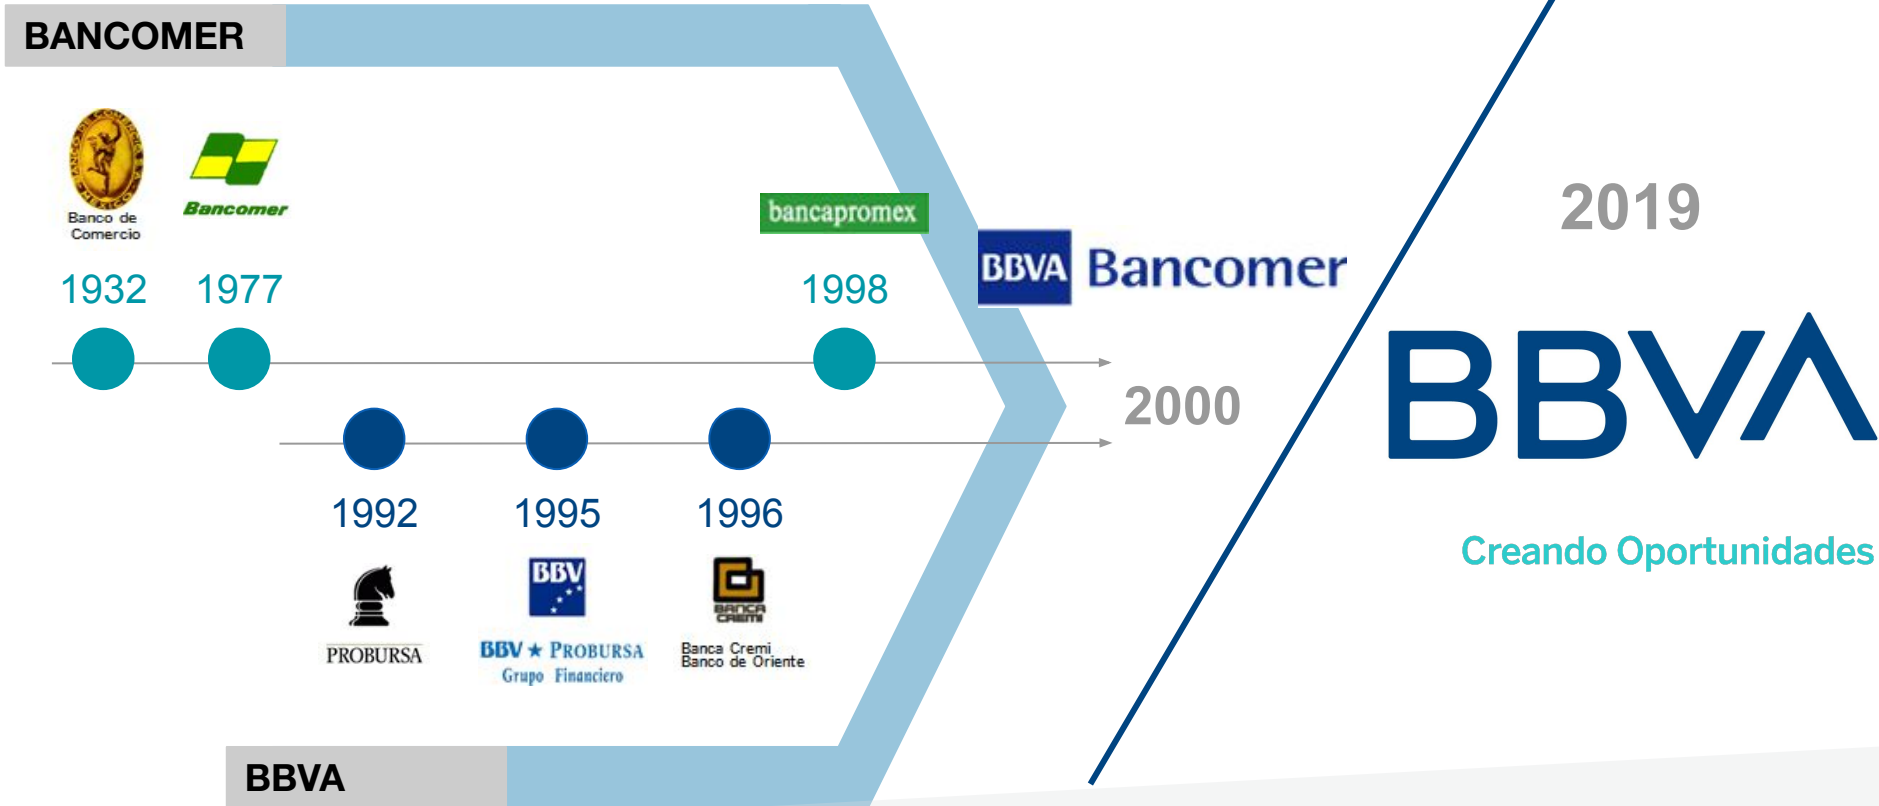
BANCOMER

Banco de Comercio

Bancomer

bancapromex

1932

1977

1998

BBVA Bancomer

2000

2019

BBVA

Creando Oportunidades

1992

1995

1996

PROBURSA

BBV

BBV ★ PROBURSA Grupo Financiero

BANCA CREMI

Banca Cremi Banco de Oriente

BBVA